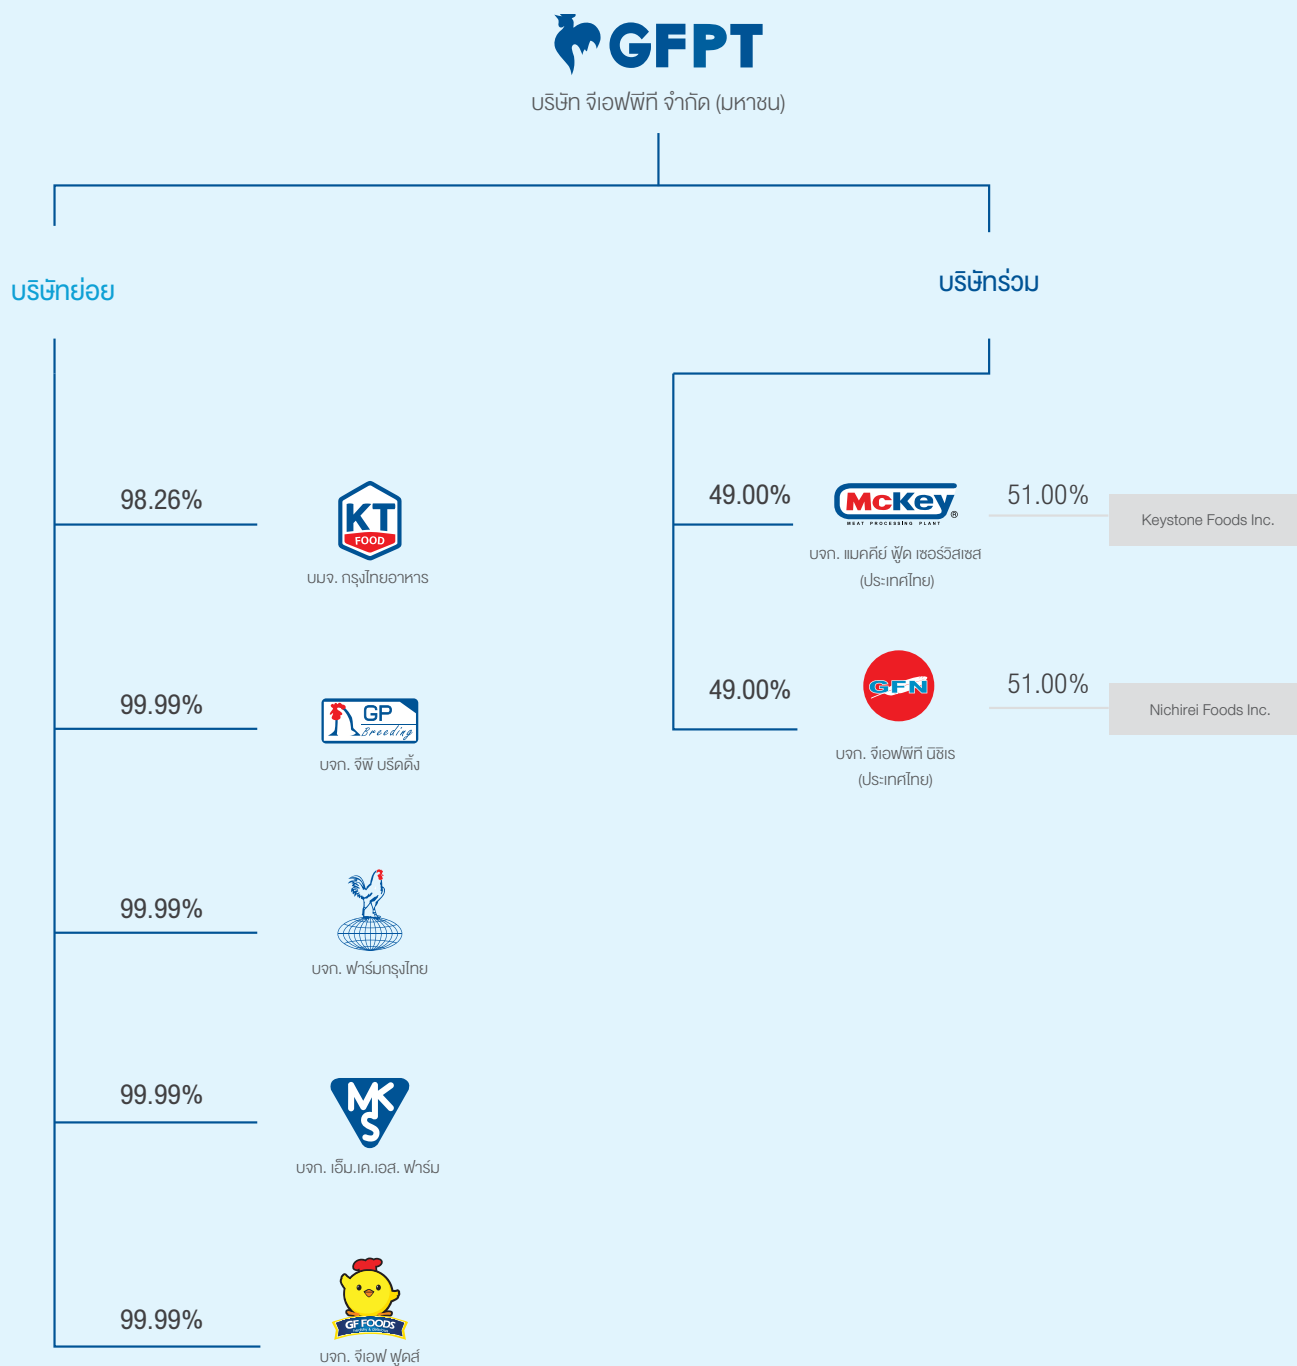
GFPT
บริษัท จีเอฟพีที จำกัด (มหาชน)

บริษัทย่อย

บริษัทร่วม

98.26%
KT FOOD
บมจ. กรุงไทยอาหาร

99.99%
GP Breeding
บจก. จีพี บรีดดิ้ง

99.99%
บจก. ฟาร์มกรุงไทย

99.99%
MKS
บจก. เอ็ม.เค.เอส. ฟาร์ม

99.99%
GF FOODS
บจก. จีเอฟ ฟู้ดส์

49.00%
McKey
MEAT PROCESSING PLANT
บจก. แมคคีย์ ฟู้ด เซอร์วิสเซส (ประเทศไทย)

51.00%
Keystone Foods Inc.

49.00%
GFN
บจก. จีเอฟพีที นิชิเร (ประเทศไทย)

51.00%
Nichirei Foods Inc.